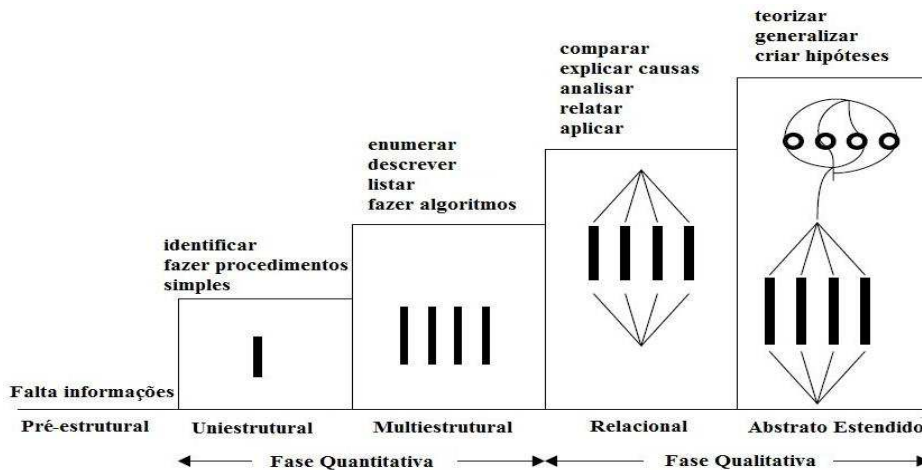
teorizar
generalizar
criar hipóteses

comparar
explicar causas
analisar
relatar
aplicar

enumerar
descrever
listar
fazer algoritmos

identificar
fazer procedimentos
simples

Falta informações

Pré-estrutural

Uniestrutural

Multiestrutural

Relacional

Abstrato Estendido

Fase Quantitativa

Fase Qualitativa